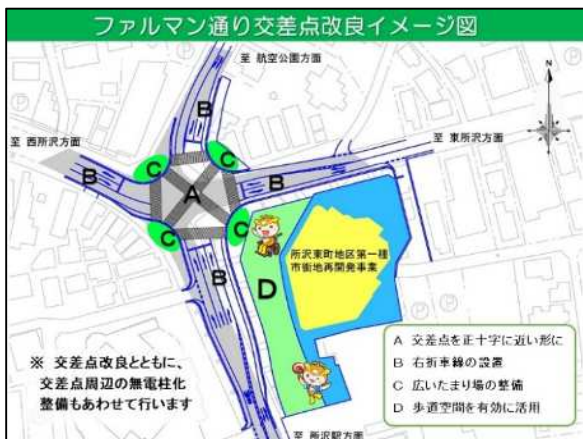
ファルマン通り交差点改良イメージ図

至 航空公園方面

至 西所沢方面

至 東所沢方面

B

B

C

C

B

A

C

C

B

D

所沢東町地区第一種市街地再開発事業

※ 交差点改良とともに、交差点周辺の無電柱化整備もあわせて行います

A 交差点を正十字に近い形に
B 右折車線の設置
C 広いたまり場の整備
D 歩道空間を有効に活用

至 所沢駅方面

N